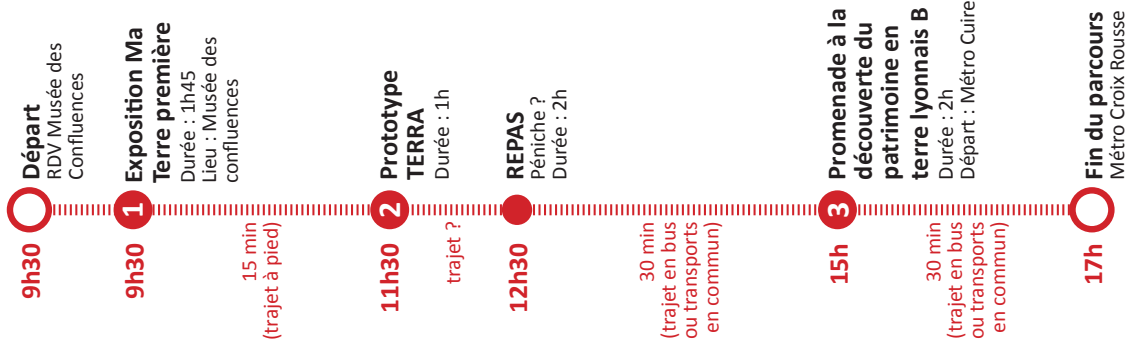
9h30
Départ
RDV Musée des Confluences

9h30
1
Exposition Ma Terre première
Durée : 1h45
Lieu : Musée des confluences

15 min
(trajet à pied)

11h30
2
Prototype TERRA
Durée : 1h

trajet ?

12h30
REPAS
Péniche ?
Durée : 2h

30 min
(trajet en bus ou transports en commun)

15h
3
Promenade à la découverte du patrimoine en terre lyonnais B
Durée : 2h
Départ : Métro Cuire

30 min
(trajet en bus ou transports en commun)

17h
Fin du parcours
Métro Croix Rousse